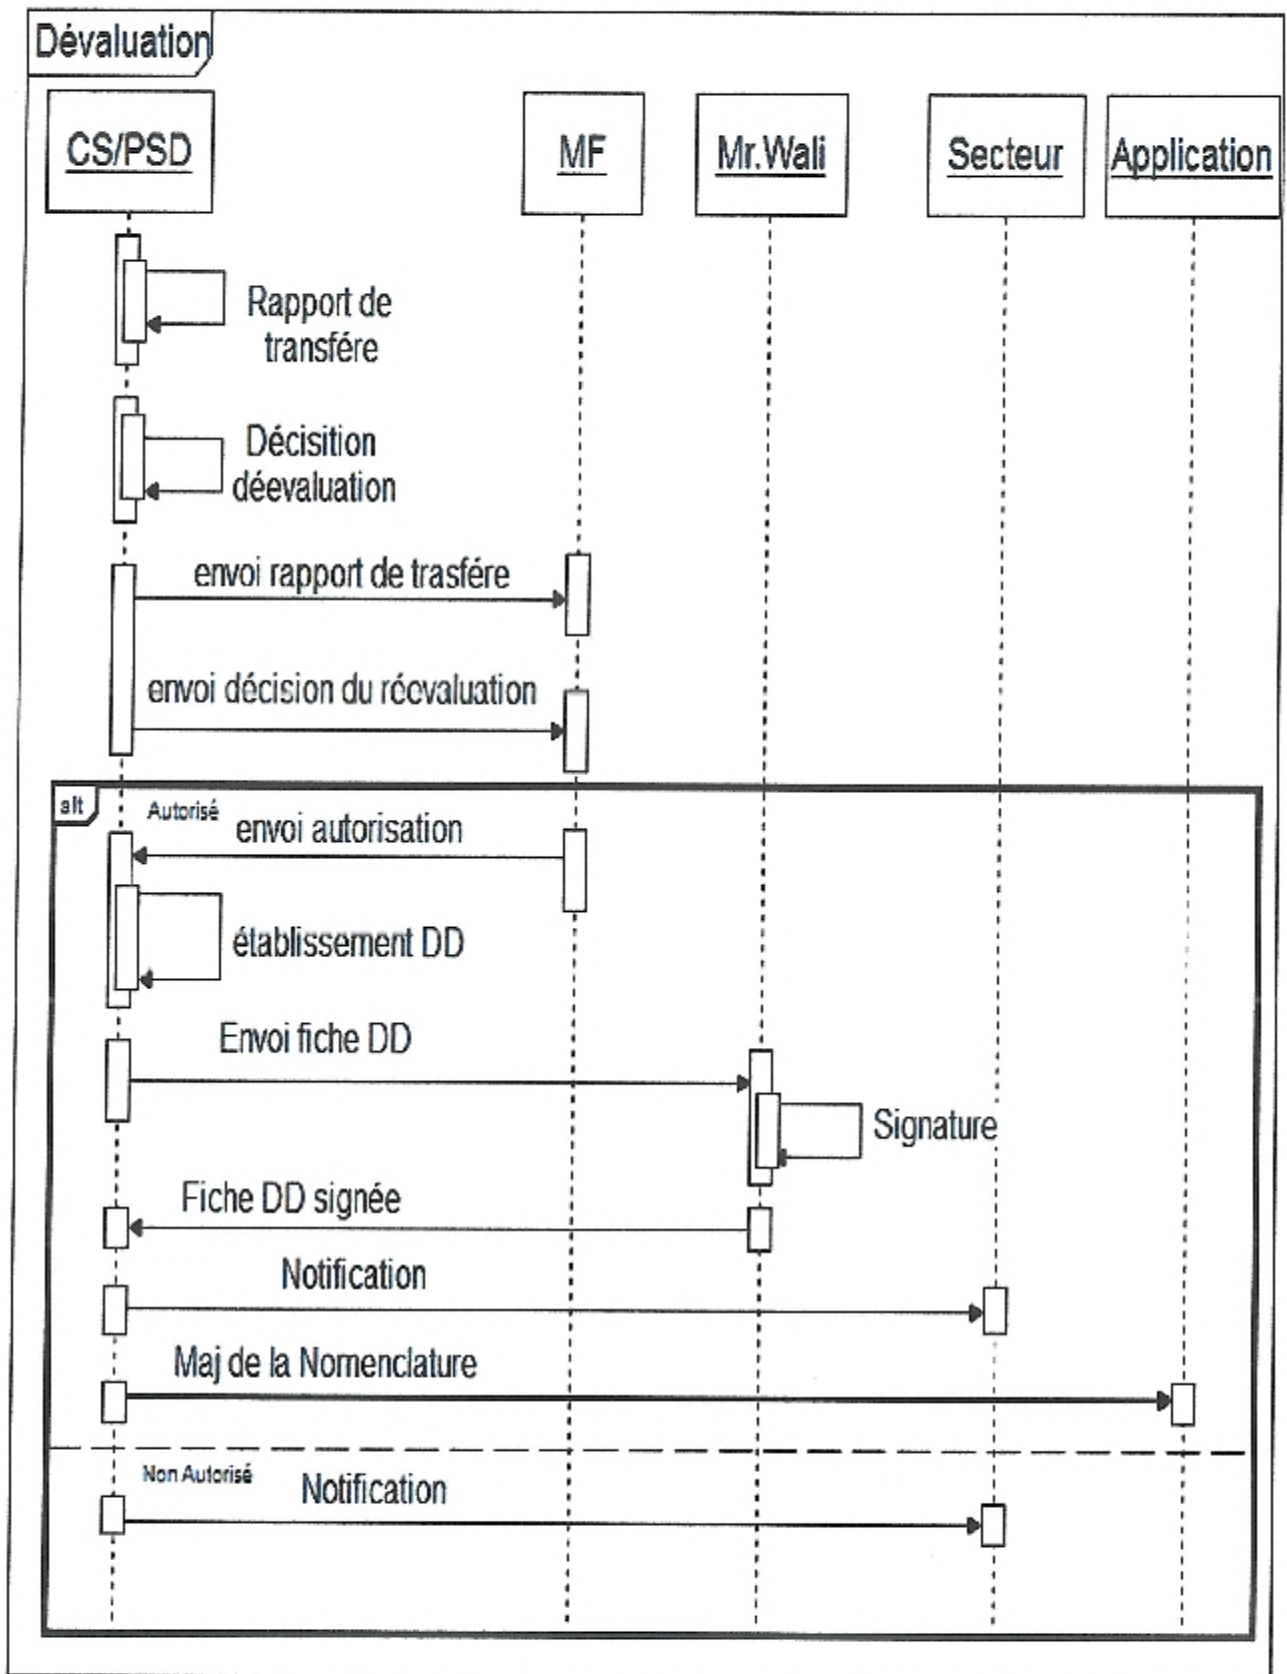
Dévaluation

CS/PSD

MF

Mr.Wali

Secteur

Application

Rapport de transfére

Décisition déevaluation

envoi rapport de trasfére

envoi décision du réevaluation

alt

Autorisé

envoi autorisation

établissement DD

Envoi fiche DD

Signature

Fiche DD signée

Notification

Maj de la Nomenclature

Non Autorisé

Notification